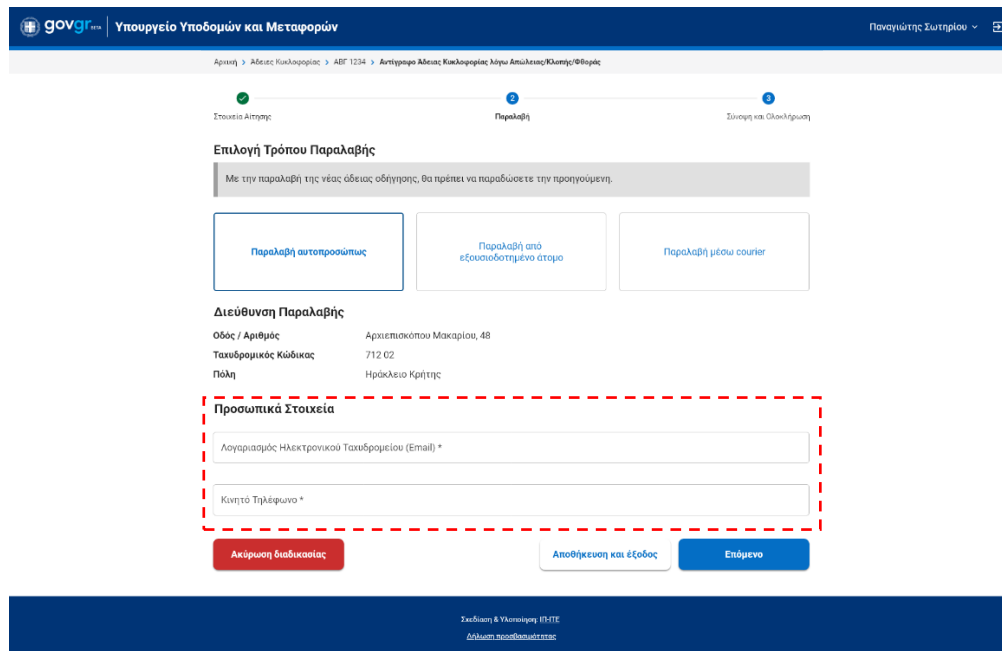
gov.gr beta | Υπουργείο Υποδομών και Μεταφορών

Παναγιώτης Σωτηρίου

Αρχική > Άδειες Κυκλοφορίας > ΑΒΓ 1234 > Αντίγραφο Άδειας Κυκλοφορίας λόγω Απώλειας/Κλοπής/Φθοράς

Στοιχεία Αίτησης

2 Παραλαβή

3 Σύνοψη και Ολοκλήρωση

Επιλογή Τρόπου Παραλαβής

Με την παραλαβή της νέας άδειας οδήγησης, θα πρέπει να παραδώσετε την προηγούμενη.

Παραλαβή αυτοπροσώπως

Παραλαβή από εξουσιοδοτημένο άτομο

Παραλαβή μέσω courier

Διεύθυνση Παραλαβής

| | |
|---|---|
| Οδός / Αριθμός | Αρχιεπισκόπου Μακαρίου, 48 |
| Ταχυδρομικός Κώδικας | 712 02 |
| Πόλη | Ηράκλειο Κρήτης |

Προσωπικά Στοιχεία

Λογαριασμός Ηλεκτρονικού Ταχυδρομείου (Email) *

Κινητό Τηλέφωνο *

Ακύρωση διαδικασίας

Αποθήκευση και έξοδος

Επόμενο

Σχεδίαση & Υλοποίηση: ΙΠ-ΤΕ

Δήλωση προσβασιμότητας